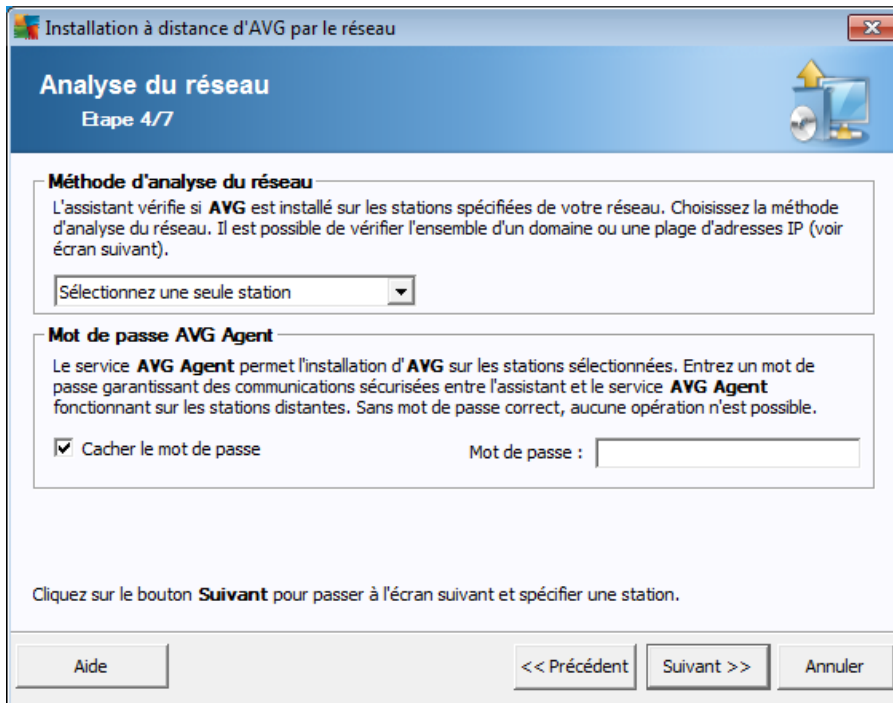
Installation à distance d'AVG par le réseau

Analyse du réseau
Etape 4/7

Méthode d'analyse du réseau
L'assistant vérifie si AVG est installé sur les stations spécifiées de votre réseau. Choisissez la méthode d'analyse du réseau. Il est possible de vérifier l'ensemble d'un domaine ou une plage d'adresses IP (voir écran suivant).

Sélectionnez une seule station

Mot de passe AVG Agent
Le service AVG Agent permet l'installation d'AVG sur les stations sélectionnées. Entrez un mot de passe garantissant des communications sécurisées entre l'assistant et le service AVG Agent fonctionnant sur les stations distantes. Sans mot de passe correct, aucune opération n'est possible.

Cacher le mot de passe

Mot de passe :

Cliquez sur le bouton Suivant pour passer à l'écran suivant et spécifier une station.

Aide

<< Précédent

Suivant >>

Annuler